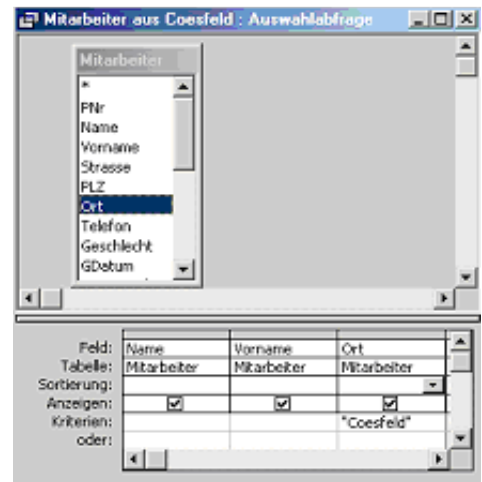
Mitarbeiter aus Coesfeld : Auswahlabfrage

Mitarbeiter
*
PNr
Name
Vorname
Strasse
PLZ
Ort
Telefon
Geschlecht
GDatum

| | | | |
|---|---|---|---|
| Feld: | Name | Vorname | Ort |
| Tabelle: | Mitarbeiter | Mitarbeiter | Mitarbeiter |
| Sortierung: | | | |
| Anzeigen: | ☑ | ☑ | ☑ |
| Kriterien: | | | "Coesfeld" |
| oder: | | | |